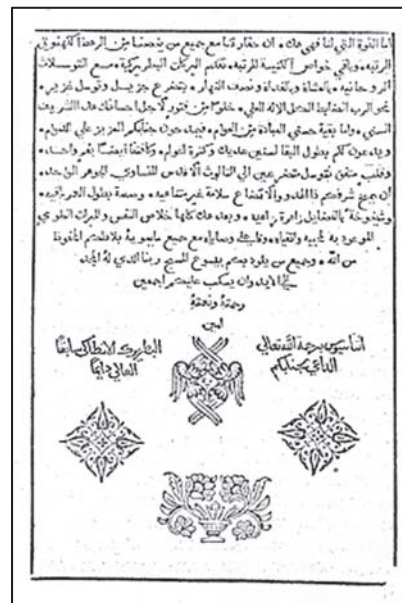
اما النوبة التي لنا في ماء ان حقارتنا مع جميع من يتضمنا من الرهبان الكهنوت الرتبه ... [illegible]

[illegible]

الى الابد وان يكتب عليهم اجمعين

وحدة ونعمة

امين

انا سيروس حنا السقعلي الداعي بحبكم

البطريرك الانطاكي سابقا الداعي دايما